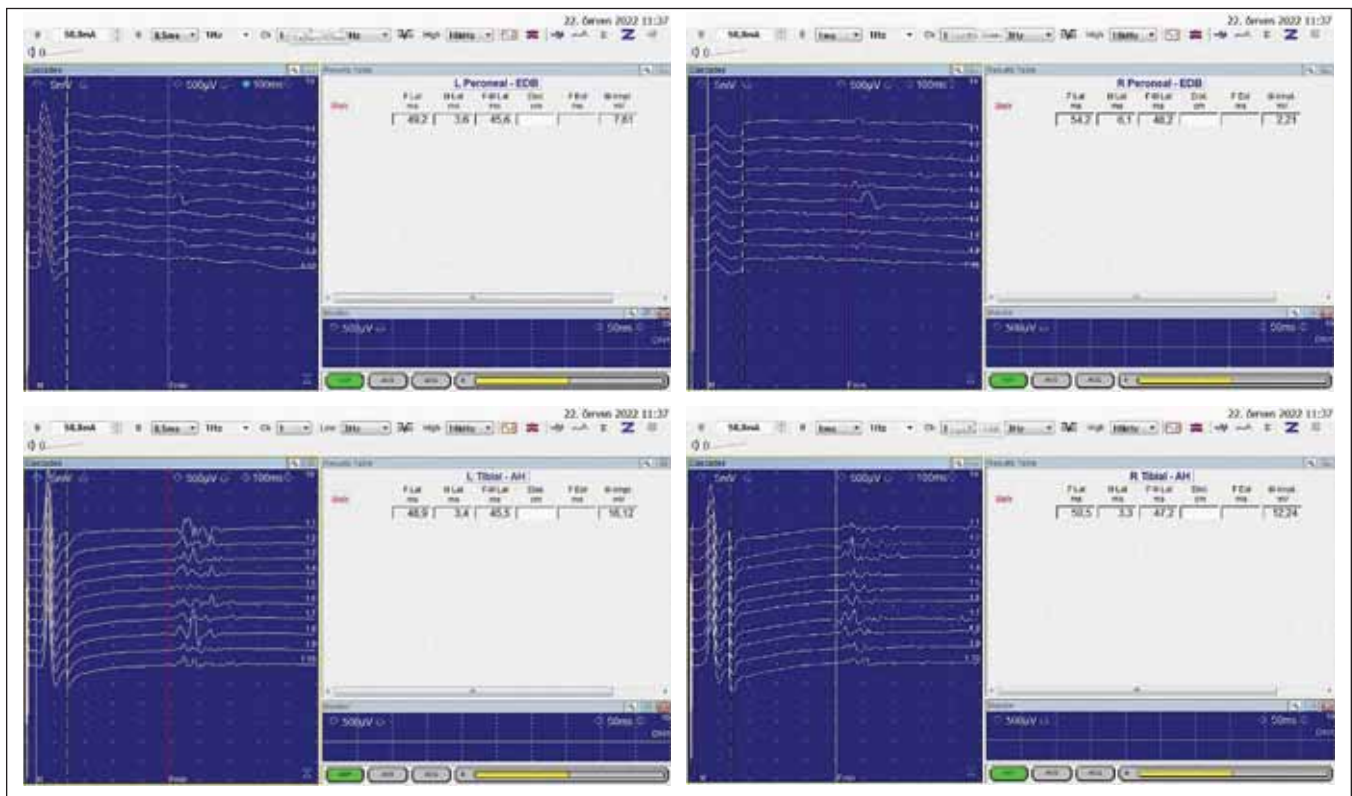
22. červen 2022 11:37

58.8mA

Cascades

5mV

500µV

100ms

Results Table

L Peroneal - EDB

| | F Lat ms | M Lat ms | F-M Lat ms | Dist cm | F Est ms | M Ampl mV |
|---|---|---|---|---|---|---|
| Stim | 49.2 | 3.6 | 45.6 | | | 7.61 |

500µV

50ms

22. červen 2022 11:37

58.8mA

Cascades

5mV

500µV

100ms

Results Table

R Peroneal - EDB

| | F Lat ms | M Lat ms | F-M Lat ms | Dist cm | F Est ms | M Ampl mV |
|---|---|---|---|---|---|---|
| Stim | 54.2 | 6.1 | 48.2 | | | 2.21 |

500µV

50ms

22. červen 2022 11:37

58.8mA

Cascades

5mV

500µV

100ms

Results Table

L Tibial - AH

| | F Lat ms | M Lat ms | F-M Lat ms | Dist cm | F Est ms | M Ampl mV |
|---|---|---|---|---|---|---|
| Stim | 48.9 | 3.4 | 45.5 | | | 16.12 |

500µV

50ms

22. červen 2022 11:37

58.8mA

Cascades

5mV

500µV

100ms

Results Table

R Tibial - AH

| | F Lat ms | M Lat ms | F-M Lat ms | Dist cm | F Est ms | M Ampl mV |
|---|---|---|---|---|---|---|
| Stim | 50.5 | 3.3 | 47.2 | | | 12.24 |

500µV

50ms